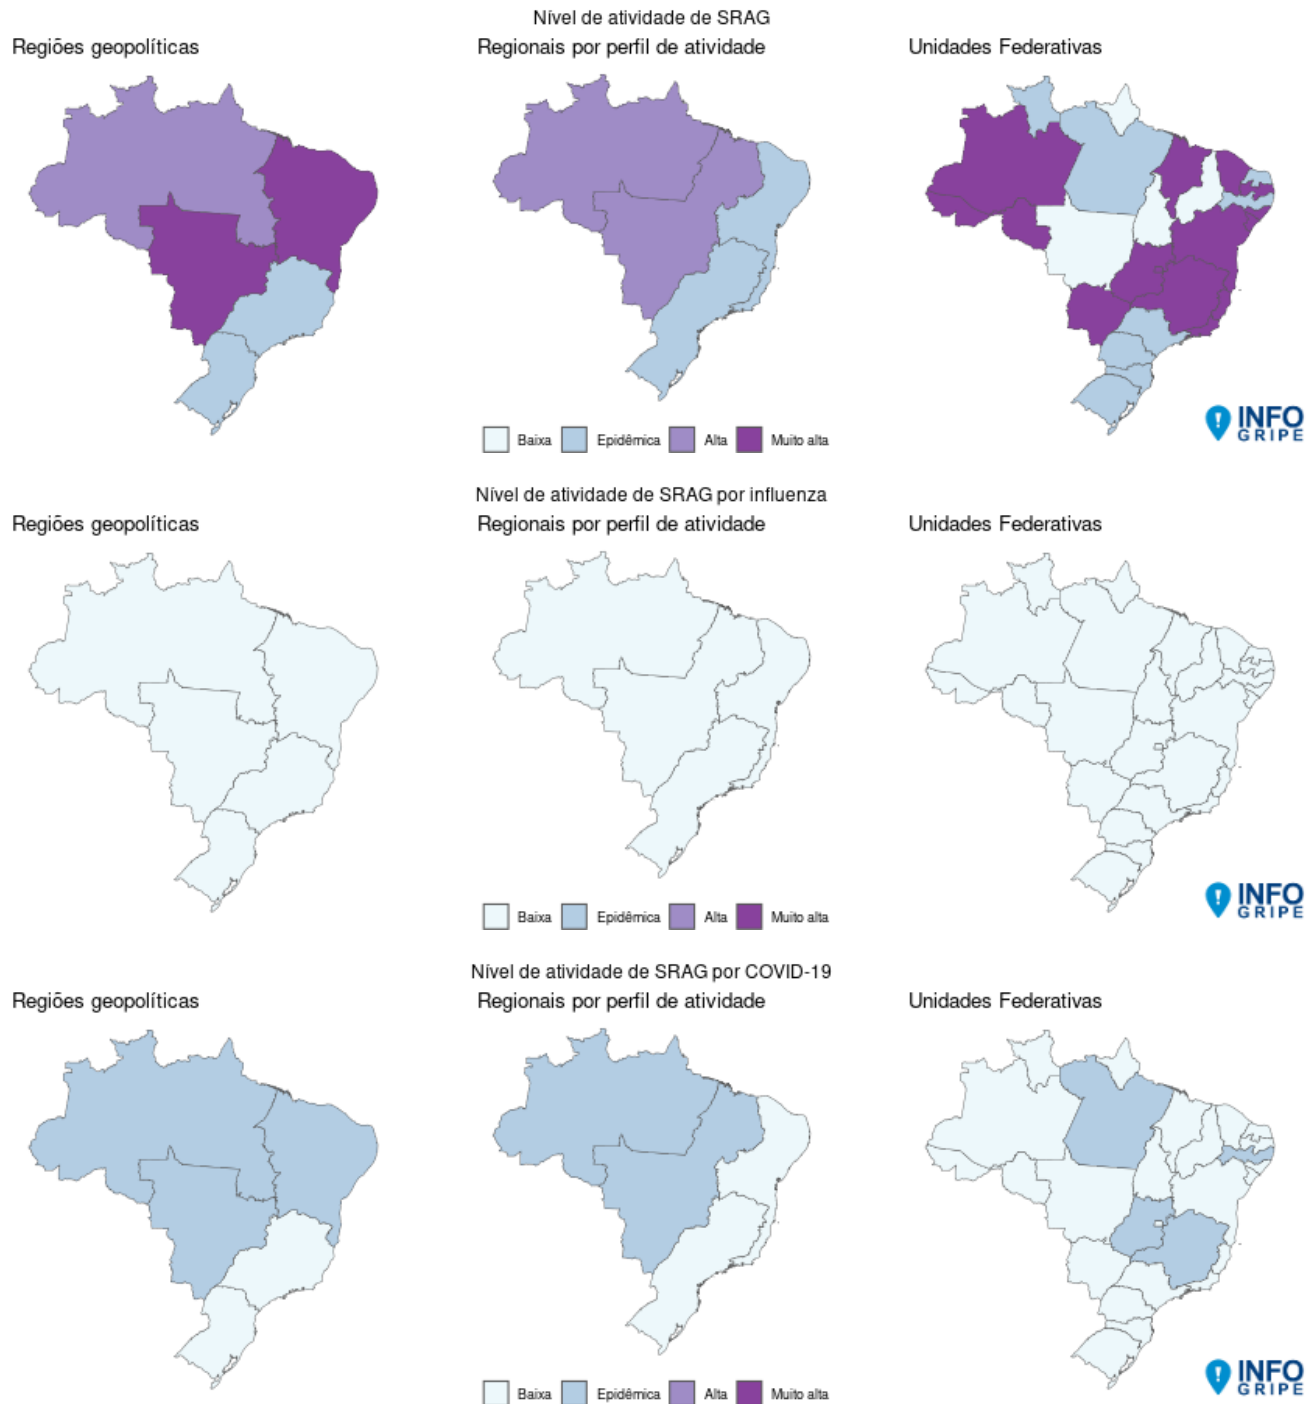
Nível de atividade de SRAG

Regiões geopolíticas

Regionais por perfil de atividade

Unidades Federativas

Baixa Epidêmica Alta Muito alta

INFO GRIPE

Nível de atividade de SRAG por influenza

Regiões geopolíticas

Regionais por perfil de atividade

Unidades Federativas

Baixa Epidêmica Alta Muito alta

INFO GRIPE

Nível de atividade de SRAG por COVID-19

Regiões geopolíticas

Regionais por perfil de atividade

Unidades Federativas

Baixa Epidêmica Alta Muito alta

INFO GRIPE